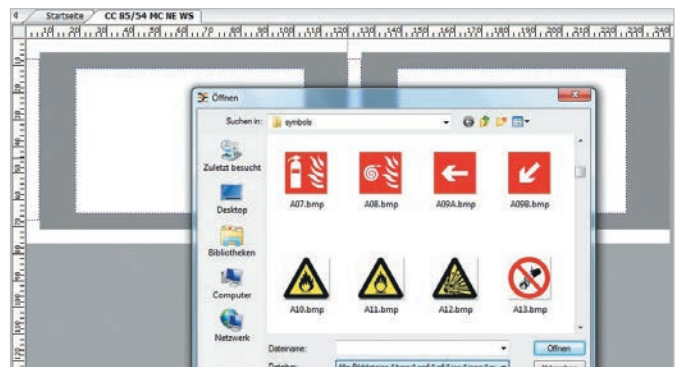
Startseite CC 85/54 MC NE WS

10 20 30 40 50 60 70 80 90 100 110 120 130 140 150 160 170 180 190 200 210 220 230 240

Öffnen

Suchen in: symbole

Zuletzt besucht

Desktop

Bibliotheken

Computer

Netzwerk

A07.bmp A08.bmp A09A.bmp A09B.bmp

A10.bmp A11.bmp A12.bmp A13.bmp

Dateiname:

Dateityp: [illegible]

Öffnen

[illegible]